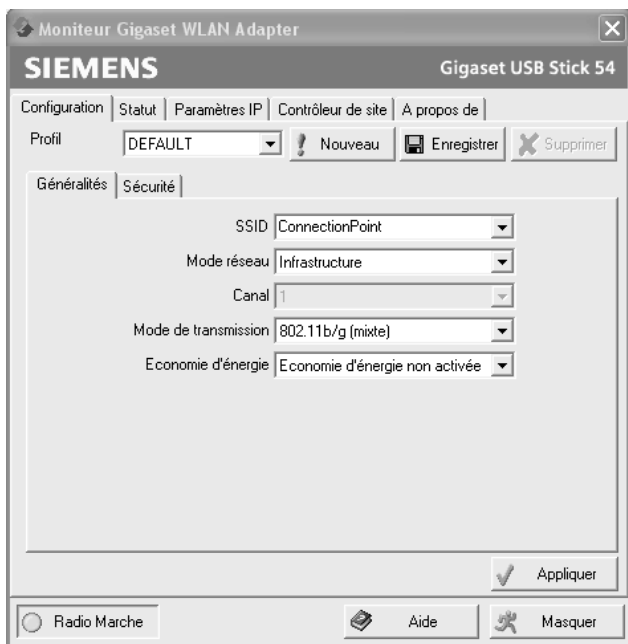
Moniteur Gigaset WLAN Adapter

SIEMENS

Gigaset USB Stick 54

Configuration | Statut | Paramètres IP | Contrôleur de site | A propos de

Profil DEFAULT

Nouveau

Enregistrer

Supprimer

Généralités | Sécurité

SSID ConnectionPoint

Mode réseau Infrastructure

Canal 1

Mode de transmission 802.11b/g (mixte)

Economie d'énergie Economie d'énergie non activée

Appliquer

Radio Marche

Aide

Masquer